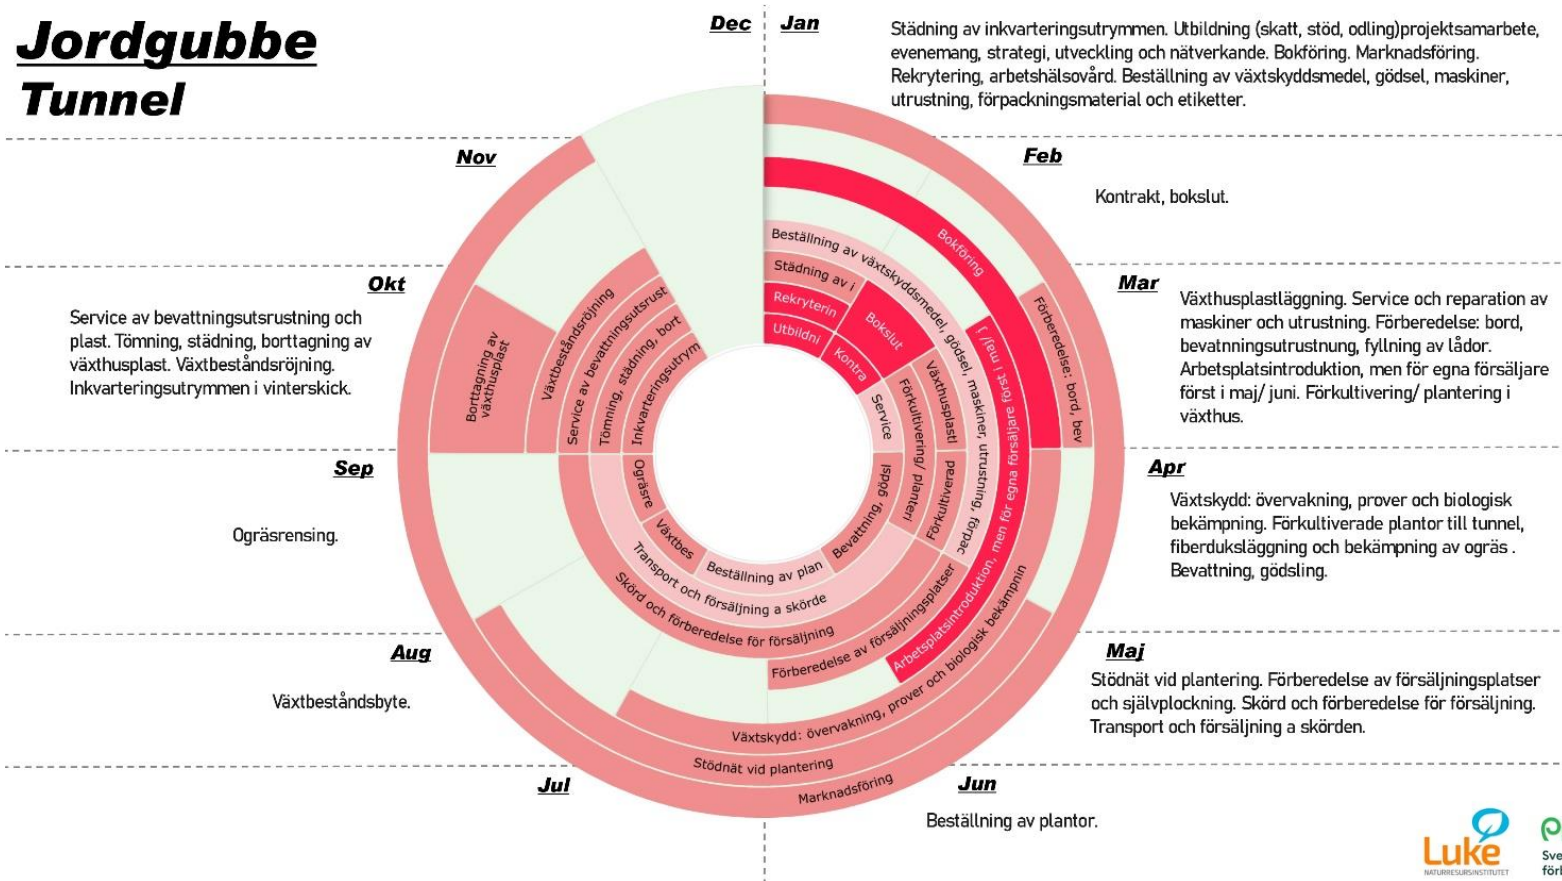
Jordgubbe
Tunnel

Dec

Jan

Städning av inkvarteringsutrymmen. Utbildning (skatt, stöd, odling)projektsamarbete, evenemang, strategi, utveckling och nätverkande. Bokföring. Marknadsföring. Rekrytering, arbetshälsovård. Beställning av växtskyddsmedel, gödsel, maskiner, utrustning, förpackningsmaterial och etiketter.

Nov

Feb

Kontrakt, bokslut.

Okt

Service av bevattningsutsrustning och plast. Tömning, städning, borttagning av växthusplast. Växtbeståndsröjning. Inkvarteringsutrymmen i vinterskick.

Mar

Växthusplastläggning. Service och reparation av maskiner och utrustning. Förberedelse: bord, bevatnningsutrustnung, fyllning av lådor. Arbetsplatsintroduktion, men för egna försäljare först i maj/ juni. Förkultivering/ plantering i växthus.

Sep

Ogräsrensing.

Apr

Växtskydd: övervakning, prover och biologisk bekämpning. Förkultiverade plantor till tunnel, fiberduksläggning och bekämpning av ogräs . Bevattning, gödsling.

Aug

Växtbeståndsbyte.

Maj

Stödnät vid plantering. Förberedelse av försäljningsplatser och självplockning. Skörd och förberedelse för försäljning. Transport och försäljning a skörden.

Jul

Jun

Beställning av plantor.

Bokföring
Beställning av växtskyddsmedel, gödsel, maskiner, utrustning, förpac
Städning av i
Rekryterin
Utbildni
Bokslut
Kontra
Förberedelse: bord, bev
Arbetsplatsintroduktion, men för egna försäljare först i maj/ j
Växthusplastl
Service
Förkultivering/ planteri
Förkultiverad
Bevattning, gödsl
Beställning av plan
Transport och försäljning a skörde
Skörd och förberedelse för försäljning
Förberedelse av försäljningsplatser
Växtskydd: övervakning, prover och biologisk bekämpnin
Stödnät vid plantering
Marknadsföring
Ogräsre
Växtbes
Borttagning av växthusplast
Växtbeståndsröjning
Service av bevattningsutsrust
Tömning, städning, bort
Inkvarteringsutrym

Luke
NATURRESURSINSTITUTET
Sve
förl